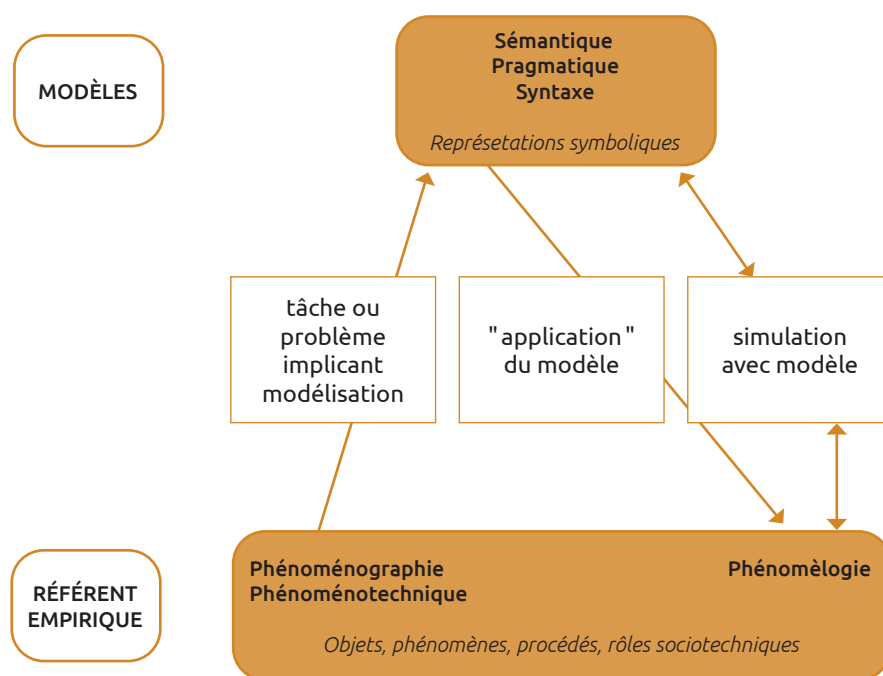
MODÈLES

Sémantique
Pragmatique
Syntaxe

Représetations symboliques

tâche ou problème implicant modélisation

"application" du modèle

simulation avec modèle

RÉFÉRENT EMPIRIQUE

Phénoménographie
Phénoménotechnique

Phénomèlogie

Objets, phénomènes, procédés, rôles sociotechniques